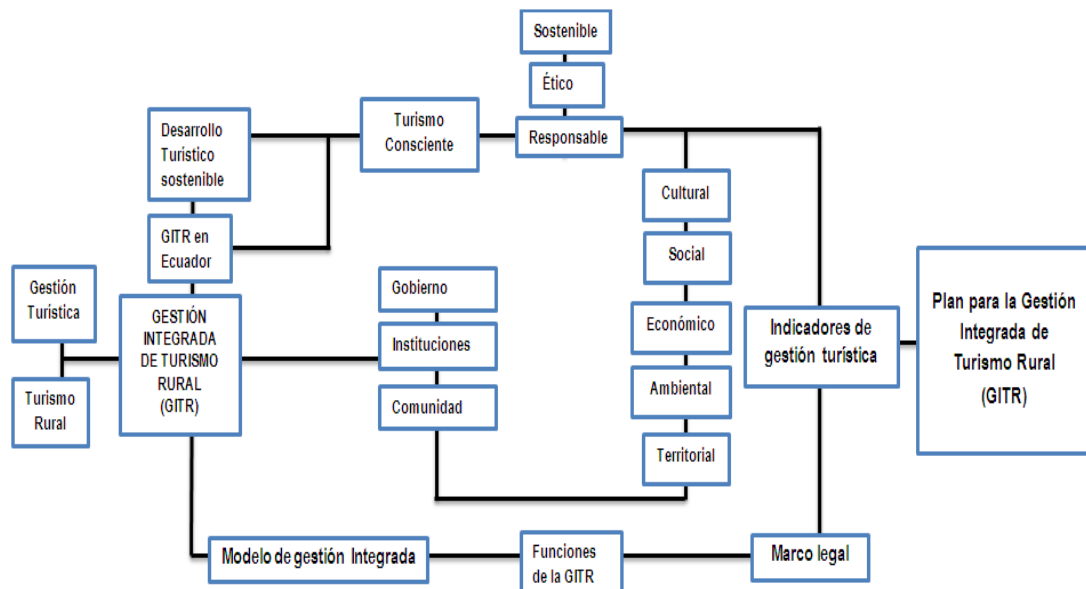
Sostenible

Ético

Responsable

Turismo Consciente

Desarrollo Turístico sostenible

GITR en Ecuador

Cultural

Social

Económico

Ambiental

Territorial

Gestión Turística

Turismo Rural

GESTIÓN INTEGRADA DE TURISMO RURAL (GITR)

Gobierno

Instituciones

Comunidad

Indicadores de gestión turística

Plan para la Gestión Integrada de Turismo Rural (GITR)

Modelo de gestión Integrada

Funciones de la GITR

Marco legal